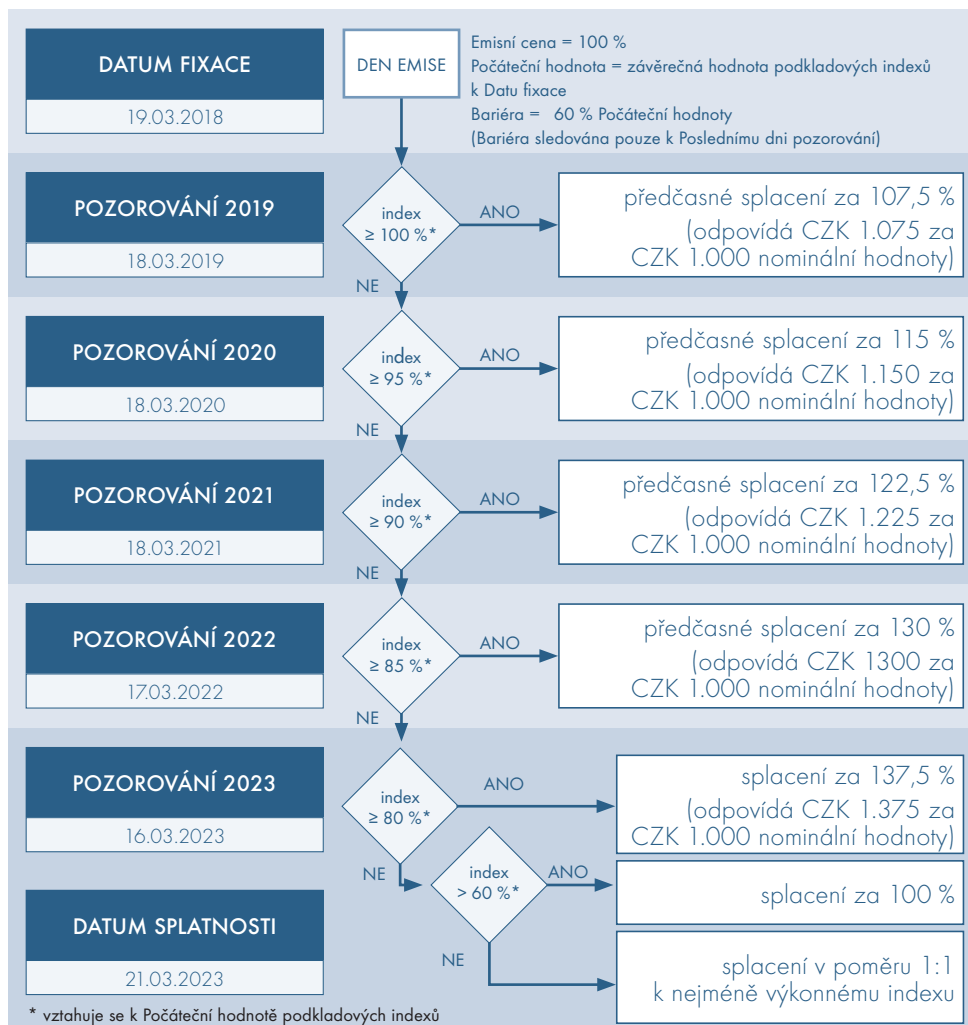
DATUM FIXACE

19.03.2018

DEN EMISE

Emisní cena = 100 %
Počáteční hodnota = závěrečná hodnota podkladových indexů k Datu fixace
Bariéra = 60 % Počáteční hodnoty
(Bariéra sledována pouze k Poslednímu dni pozorování)

POZOROVÁNÍ 2019

18.03.2019

index
≥ 100 %*

ANO

předčasné splacení za 107,5 %
(odpovídá CZK 1.075 za CZK 1.000 nominální hodnoty)

NE

POZOROVÁNÍ 2020

18.03.2020

index
≥ 95 %*

ANO

předčasné splacení za 115 %
(odpovídá CZK 1.150 za CZK 1.000 nominální hodnoty)

NE

POZOROVÁNÍ 2021

18.03.2021

index
≥ 90 %*

ANO

předčasné splacení za 122,5 %
(odpovídá CZK 1.225 za CZK 1.000 nominální hodnoty)

NE

POZOROVÁNÍ 2022

17.03.2022

index
≥ 85 %*

ANO

předčasné splacení za 130 %
(odpovídá CZK 1300 za CZK 1.000 nominální hodnoty)

NE

POZOROVÁNÍ 2023

16.03.2023

index
≥ 80 %*

ANO

splacení za 137,5 %
(odpovídá CZK 1.375 za CZK 1.000 nominální hodnoty)

NE

index
> 60 %*

ANO

splacení za 100 %

DATUM SPLATNOSTI

21.03.2023

NE

splacení v poměru 1:1
k nejméně výkonnému indexu

* vztahuje se k Počáteční hodnotě podkladových indexů